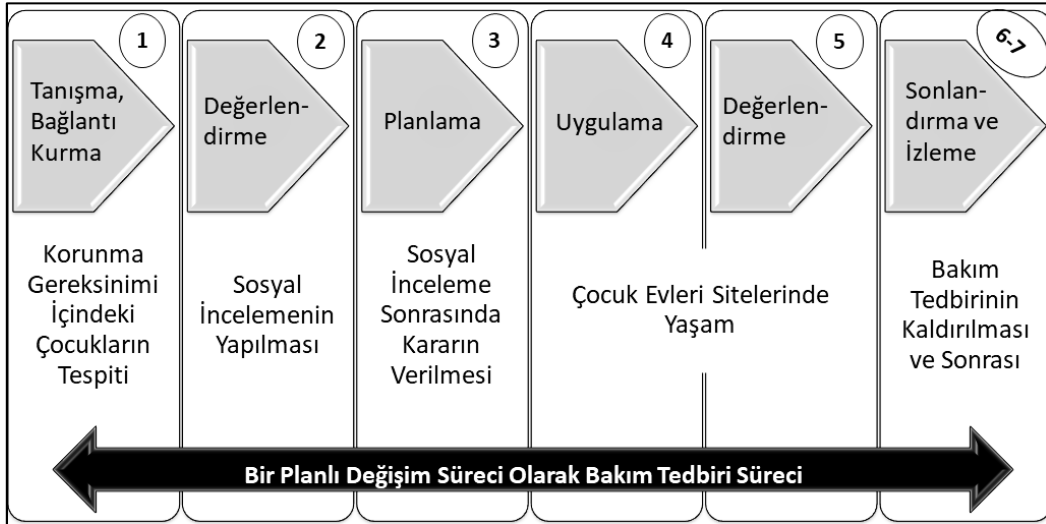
1
Tanışma, Bağlantı Kurma

Korunma Gereksinimi İçindeki Çocukların Tespiti

2
Değerlendirme

Sosyal İncelemenin Yapılması

3
Planlama

Sosyal İnceleme Sonrasında Kararın Verilmesi

4
Uygulama

5
Değerlendirme

Çocuk Evleri Sitelerinde Yaşam

6-7
Sonlandırma ve İzleme

Bakım Tedbirinin Kaldırılması ve Sonrası

Bir Planlı Değişim Süreci Olarak Bakım Tedbiri Süreci